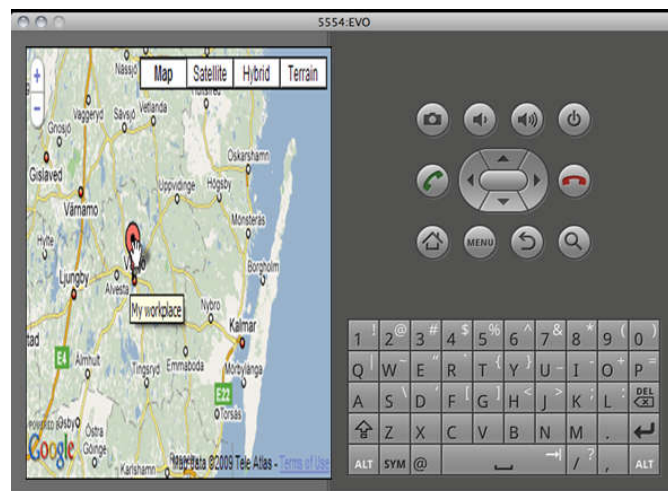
5554:EVO

+
-
Map
Satellite
Hybrid
Terrain
Nässjö
Vaggeryd
Vetlanda
Gnosjö
Gislaved
Värnamo
Oskarshamn
Uppvidinge
Högsby
Mönsterås
Hylte
Ljungby
Alvesta
Växjö
My workplace
Borgholm
Nybro
Kalmar
tad
E4
Älmhult
Tingsryd
Emmaboda
Morbylånga
E22
Torsås
Google
Östra Göinge
Karlshamn
Map data ©2009 Tele Atlas - Terms of Use

MENU

1 !
2 @
3 #
4 $
5 %
6 ^
7 &
8 *
9 (
0 )
Q
W ~
E "
R
T {
Y }
U -
I
O +
P =
A
S \
D
F [
G ]
H <
J >
K ;
L :
DEL
Z
X
C
V
B
N
M
.
ALT
SYM
@
/ ?
,
ALT